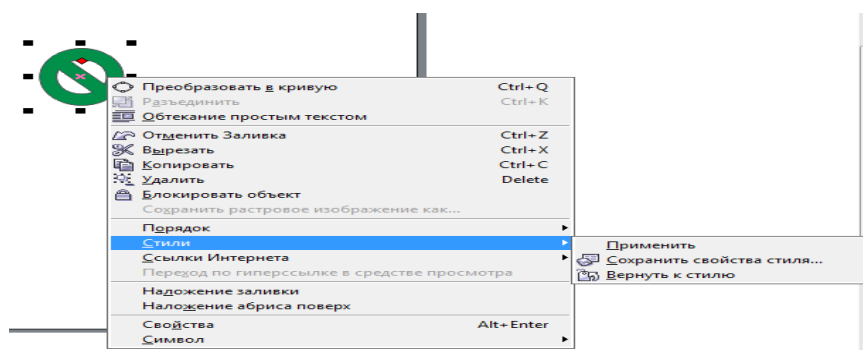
Преобразовать в кривую Ctrl+Q
Разъединить Ctrl+K
Обтекание простым текстом
Отменить Заливка Ctrl+Z
Вырезать Ctrl+X
Копировать Ctrl+C
Удалить Delete
Блокировать объект
Сохранить растровое изображение как...
Порядок
Стили
Ссылки Интернета
Переход по гиперссылке в средстве просмотра
Наложение заливки
Наложение абриса поверх
Свойства Alt+Enter
Символ

Применить
Сохранить свойства стиля...
Вернуть к стилю